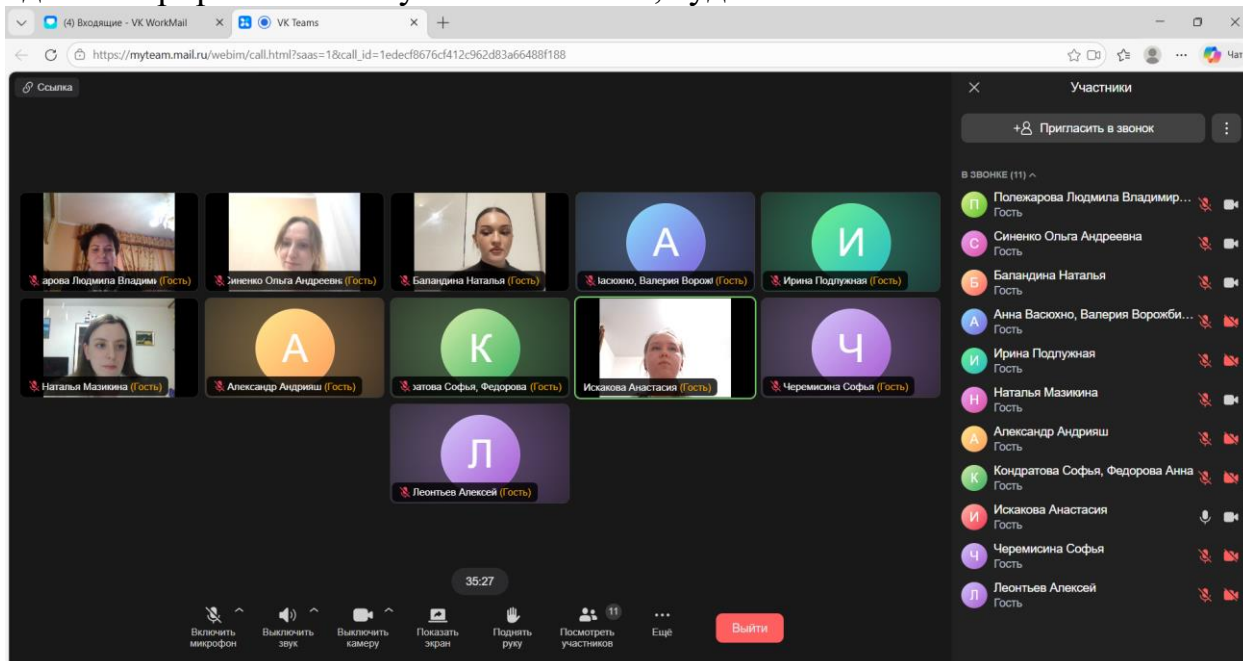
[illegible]

(4) Входящие - VK WorkMail
VK Teams
https://myteam.mail.ru/webim/call.html?saas=1&call_id=1edecf8676cf412c962d83a66488f188
Чат

Ссылка

арова Людмила Владими (Гость)
Синенко Ольга Андреевна (Гость)
Баландина Наталья (Гость)
А
Васюхно, Валерия Ворож (Гость)
И
Ирина Подлужная (Гость)
Наталья Мазикина (Гость)
А
Александр Андрияш (Гость)
К
затова Софья, Федорова (Гость)
Искакова Анастасия (Гость)
Ч
Черемисина Софья (Гость)
Л
Леонтьев Алексей (Гость)

35:27

Включить микрофон
Выключить звук
Выключить камеру
Показать экран
Поднять руку
11
Посмотреть участников
Ещё
Выйти

Участники
+ Пригласить в звонок
В ЗВОНКЕ (11)
П Полежарова Людмила Владимир... Гость
С Синенко Ольга Андреевна Гость
Б Баландина Наталья Гость
А Анна Васюхно, Валерия Ворожби... Гость
И Ирина Подлужная Гость
Н Наталья Мазикина Гость
А Александр Андрияш Гость
К Кондратова Софья, Федорова Анна Гость
И Искакова Анастасия Гость
Ч Черемисина Софья Гость
Л Леонтьев Алексей Гость